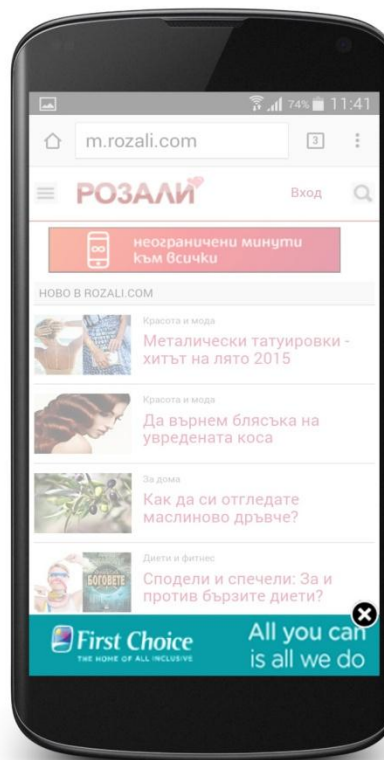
74% 11:41

m.rozali.com

3

РОЗАЛИ

Вход

неограничени минути към всички

НОВО В ROZALI.COM

Красота и мода

Метилически татуировки - хитът на лято 2015

Красота и мода

Да върнем блясъка на увредената коса

За дома

Как да си отгледате маслиново дръвче?

Диети и фитнес

БОГОВЕТЕ

Сподели и спечели: За и против бързите диети?

First Choice

THE HOME OF ALL INCLUSIVE

All you can is all we do